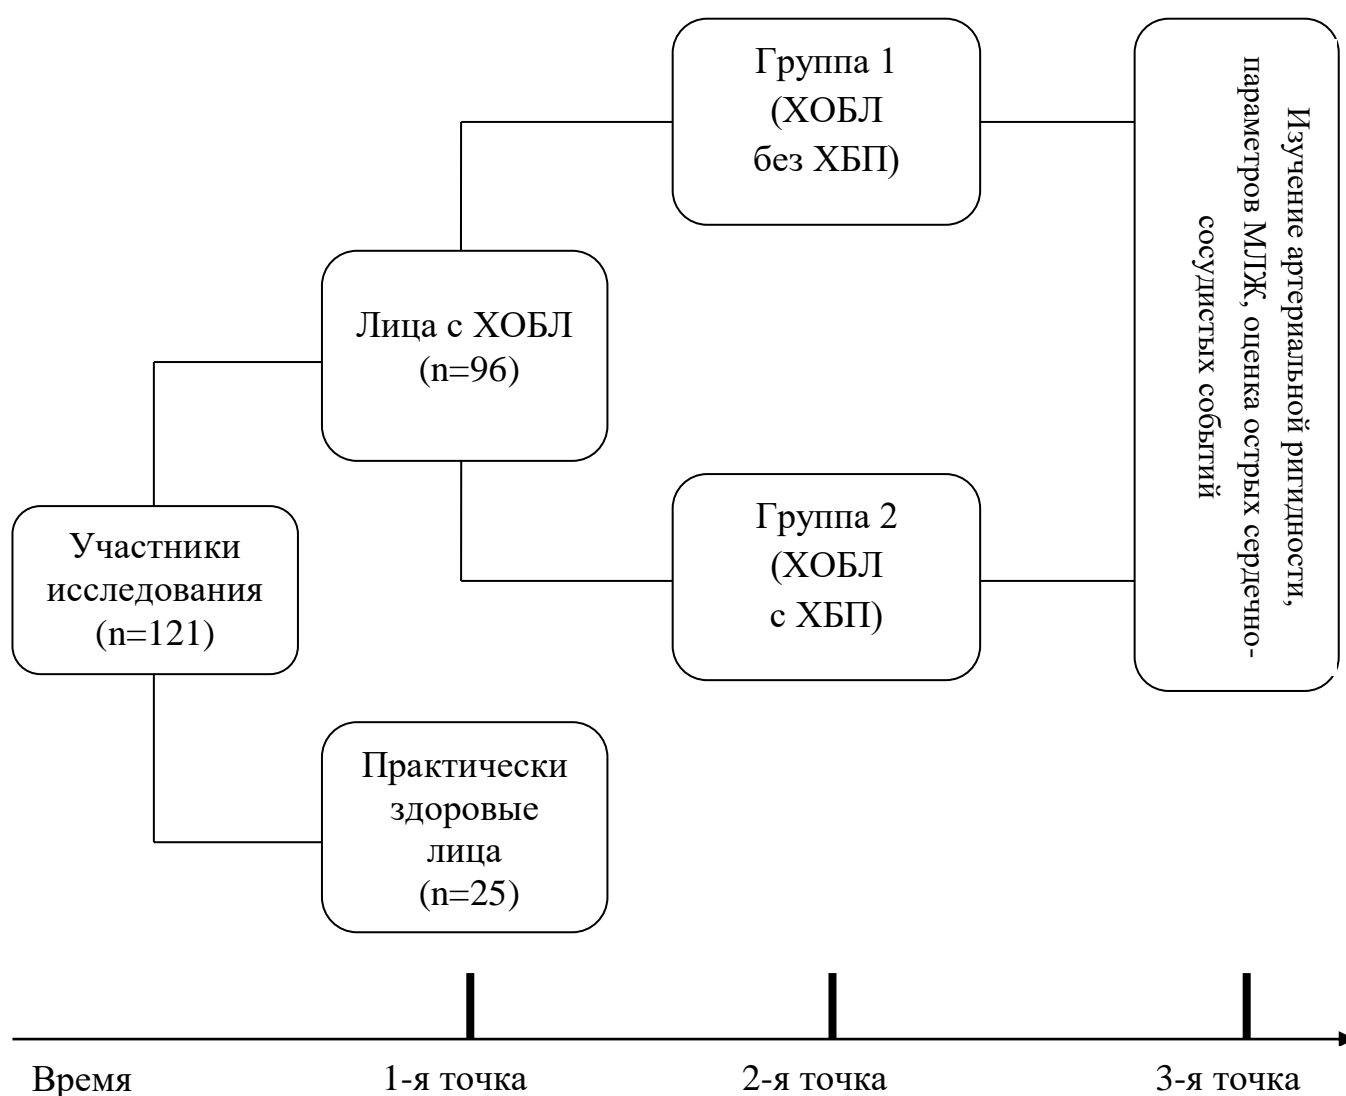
Группа 1
(ХОБЛ
без ХБП)

Изучение артериальной ригидности, параметров МЛЖ, оценка острых сердечно-сосудистых событий

Лица с ХОБЛ
(n=96)

Участники
исследования
(n=121)

Группа 2
(ХОБЛ
с ХБП)

Практически
здоровые
лица
(n=25)

Время

1-я точка

2-я точка

3-я точка